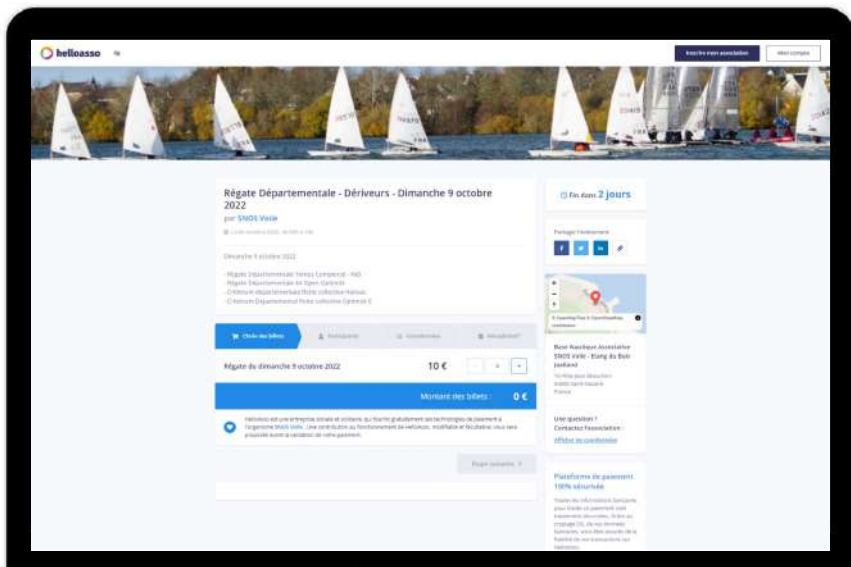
helloasso

Inscrire mon association

Mon compte

Régate Départementale - Dériveurs - Dimanche 9 octobre 2022

par SNOS Voile

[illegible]

Dimanche 9 octobre 2022

- Régate Départementale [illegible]
- Régate Départementale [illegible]
- Critérium départemental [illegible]
- Critérium Départemental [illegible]

Choix des billets

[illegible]

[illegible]

Récapitulatif

Régate du dimanche 9 octobre 2022

10 €

-

0

+

Montant des billets :

0 €

HelloAsso est une entreprise sociale et solidaire, qui fournit gratuitement ses technologies de paiement à l'organisme SNOS Voile. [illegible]

Étape suivante

Fin dans 2 jours

Partager l'événement

Base Nautique Associative SNOS Voile - Etang du Bois Joubert

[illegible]

France

Une question ?
Contactez l'association :

Afficher ses coordonnées

Plateforme de paiement 100% sécurisée

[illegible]